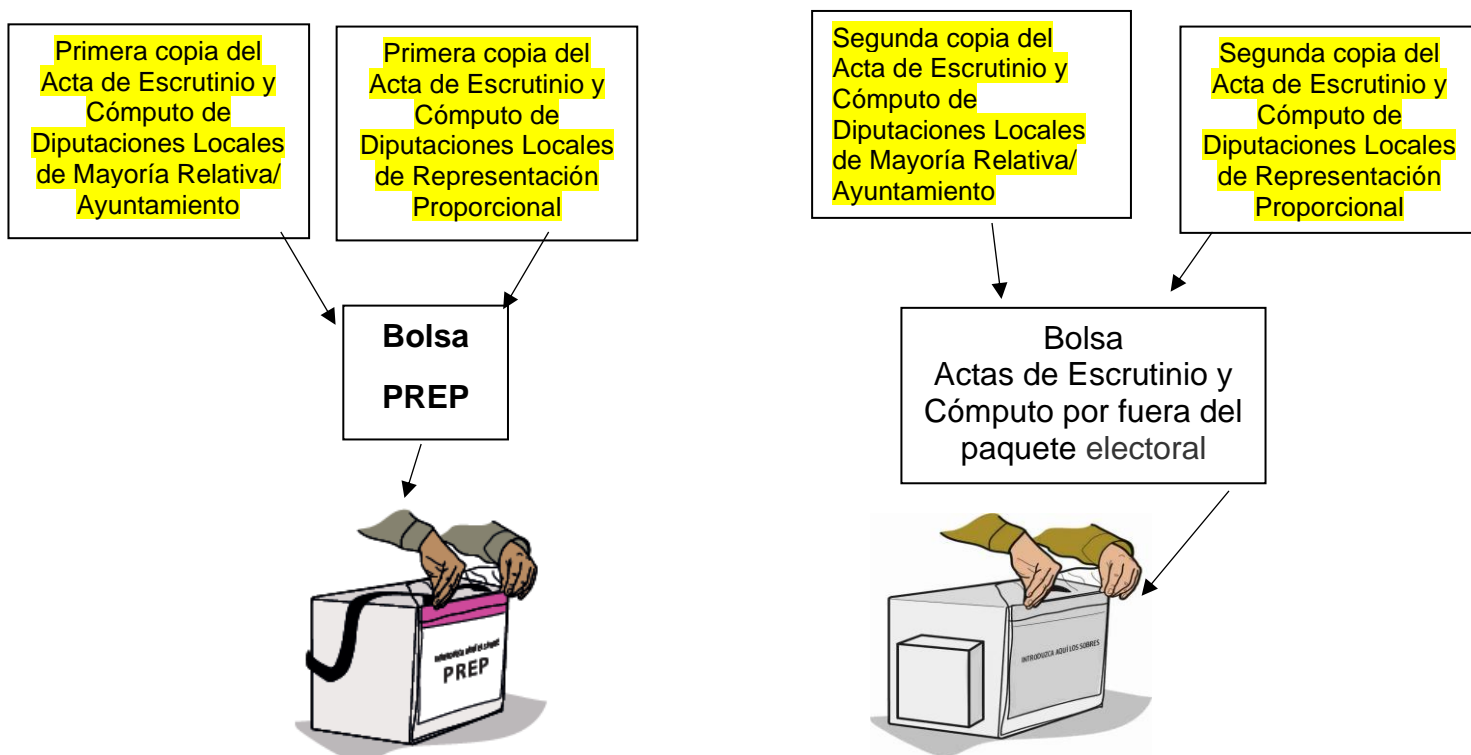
Primera copia del Acta de Escrutinio y Cómputo de Diputaciones Locales de Mayoría Relativa/ Ayuntamiento

Primera copia del Acta de Escrutinio y Cómputo de Diputaciones Locales de Representación Proporcional

Bolsa

PREP

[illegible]

PREP

Segunda copia del Acta de Escrutinio y Cómputo de Diputaciones Locales de Mayoría Relativa/ Ayuntamiento

Segunda copia del Acta de Escrutinio y Cómputo de Diputaciones Locales de Representación Proporcional

Bolsa
Actas de Escrutinio y Cómputo por fuera del paquete electoral

INTRODUZCA AQUÍ LOS SOBRES